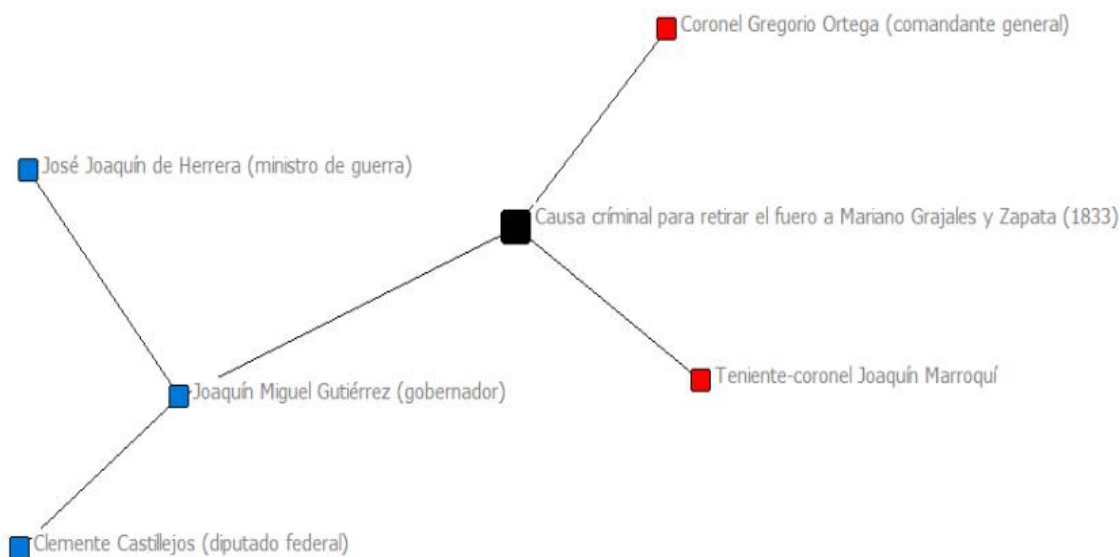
Coronel Gregorio Ortega (comandante general)

José Joaquín de Herrera (ministro de guerra)

Causa críminal para retirar el fuero a Mariano Grajales y Zapata (1833)

Joaquín Miguel Gutiérrez (gobernador)

Teniente-coronel Joaquín Marroquí

Clemente Castillejos (diputado federal)